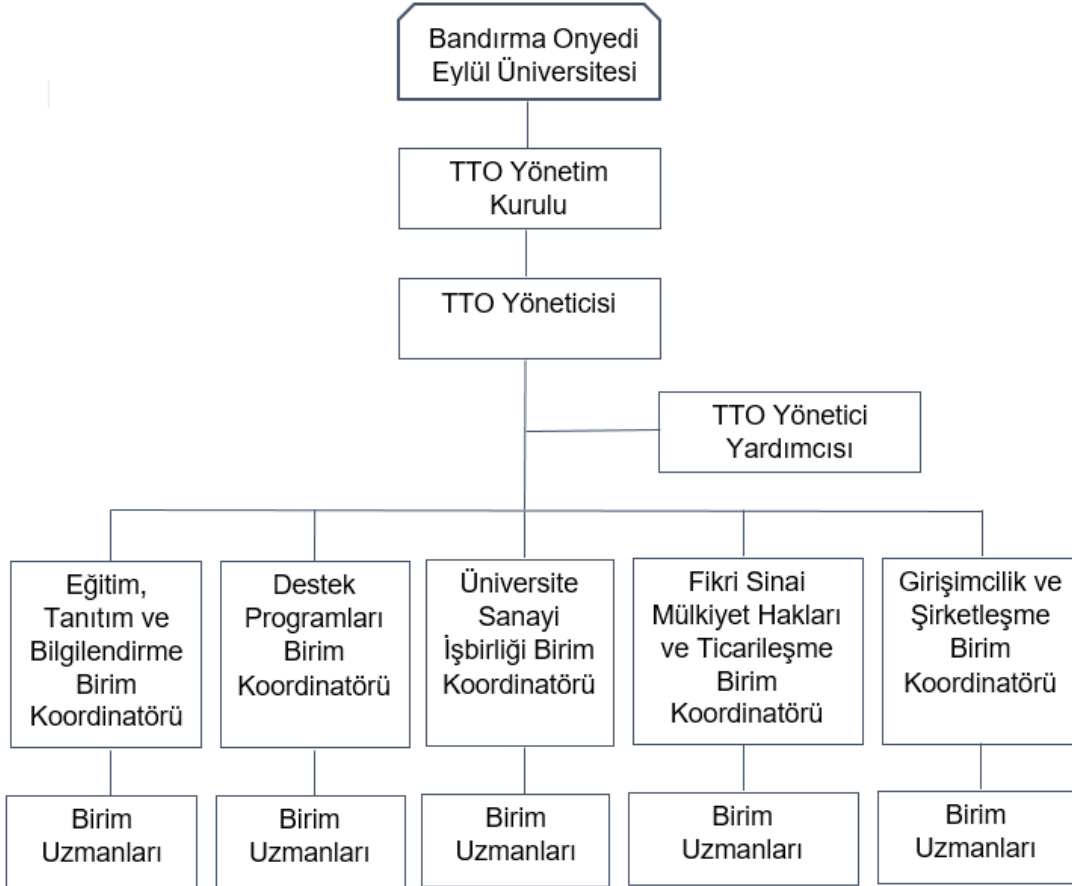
Bandırma Onyedi Eylül Üniversitesi

TTO Yönetim Kurulu

TTO Yöneticisi

TTO Yönetici Yardımcısı

Eğitim, Tanıtım ve Bilgilendirme Birim Koordinatörü

Destek Programları Birim Koordinatörü

Üniversite Sanayi İşbirliği Birim Koordinatörü

Fikri Sinai Mülkiyet Hakları ve Ticarileşme Birim Koordinatörü

Girişimcilik ve Şirketleşme Birim Koordinatörü

Birim Uzmanları

Birim Uzmanları

Birim Uzmanları

Birim Uzmanları

Birim Uzmanları